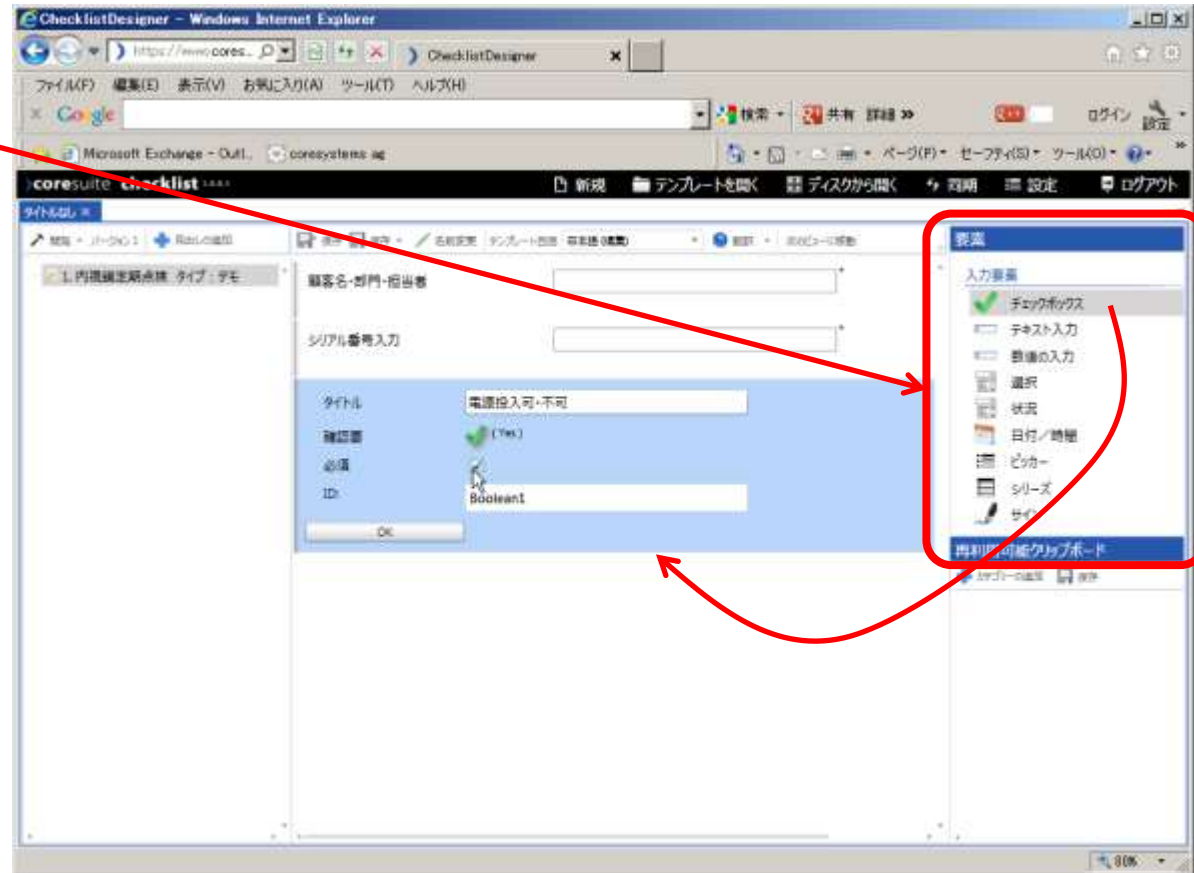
ChecklistDesigner - Windows Internet Explorer

https://www.cores...

ChecklistDesigner

ファイル(F) 編集(E) 表示(V) お気に入り(A) ツール(T) ヘルプ(H)

Google

検索 共有 詳細 »

ログイン 設定

Microsoft Exchange - Outl... coresystems ag

ページ(P) セーフティ(S) ツール(O)

coresuite checklist

新規 テンプレートを開く ディスクから開く 同期 設定 ログアウト

タイトルなし ×

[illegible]

1. 内視鏡定期点検 タイプ：デモ

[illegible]

顧客名-部門-担当者

シリアル番号入力

タイトル 電源投入可・不可

確認書 (Yes)

必須

ID: Boolean1

OK

要素

入力要素

チェックボックス

テキスト入力

数値の入力

選択

状況

日付／時間

ピッカー

シリーズ

サイ

再利用可能クリップボード

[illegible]

80%